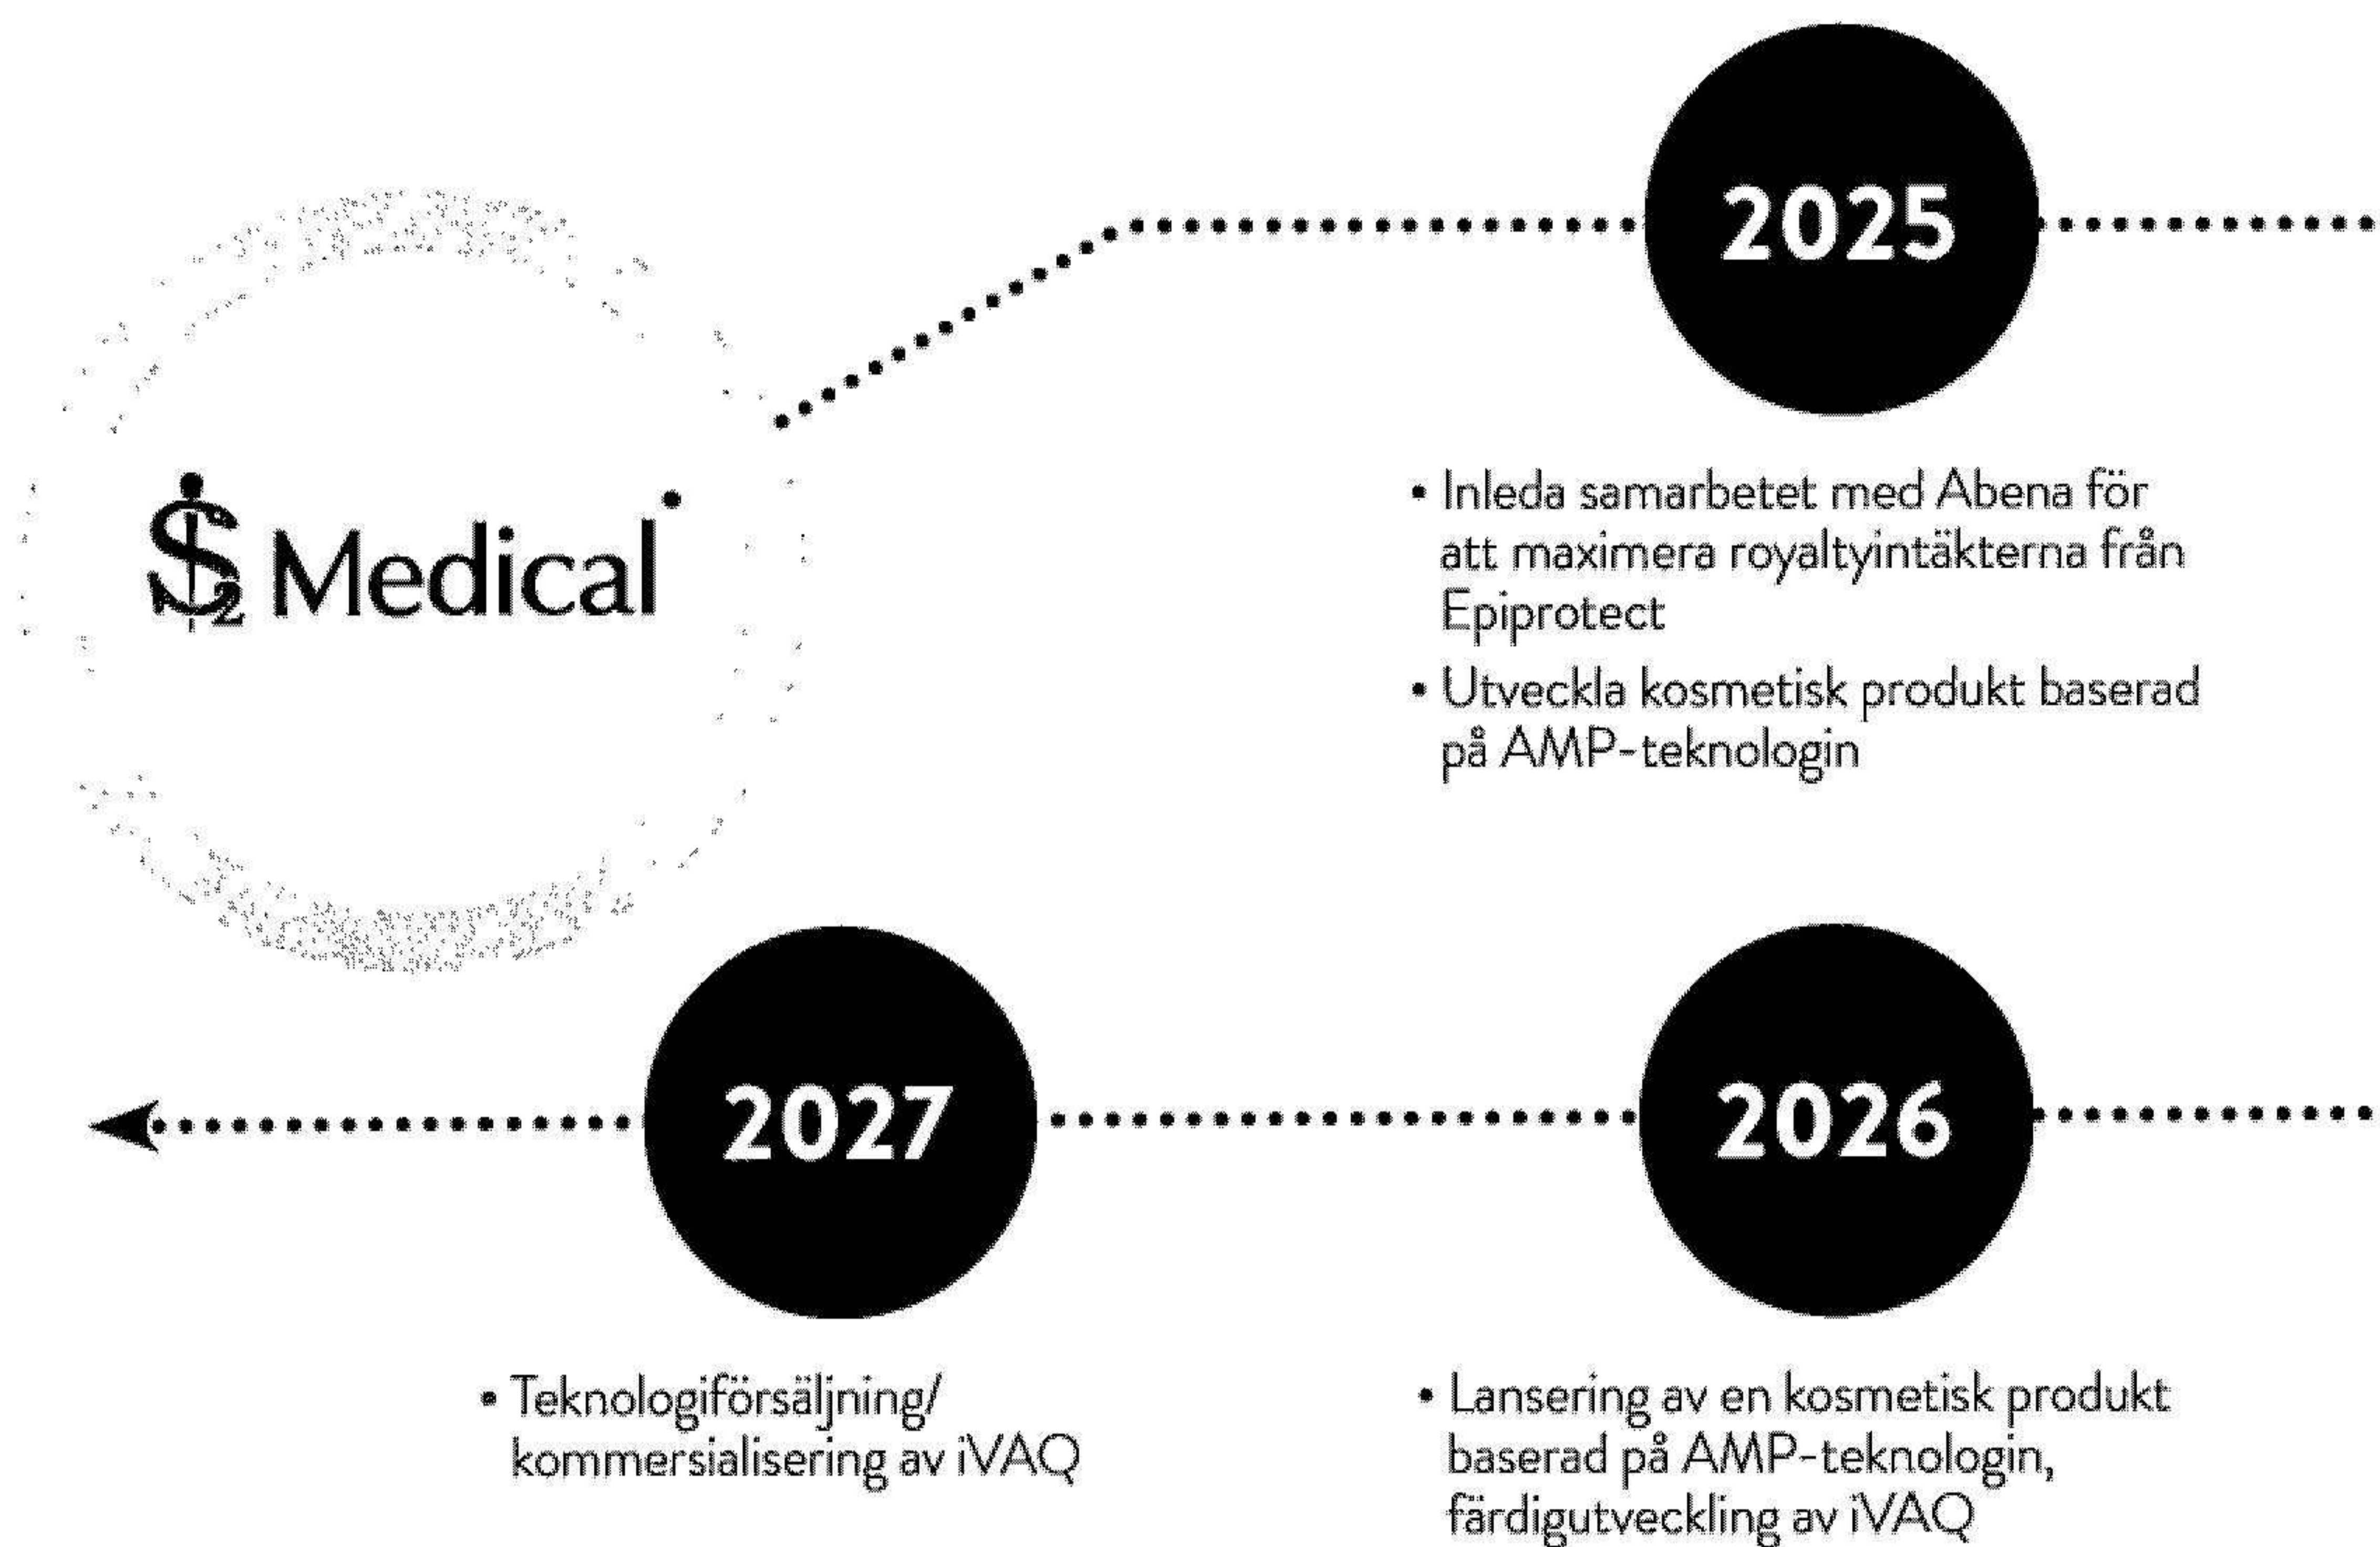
S2 Medical

2025

• Inleda samarbetet med Abena för att maximera royaltyintäkterna från Epiprotect

• Utveckla kosmetisk produkt baserad på AMP-teknologin

2027

• Teknologiförsäljning/ kommersialisering av iVAQ

2026

• Lansering av en kosmetisk produkt baserad på AMP-teknologin, färdigutveckling av iVAQ